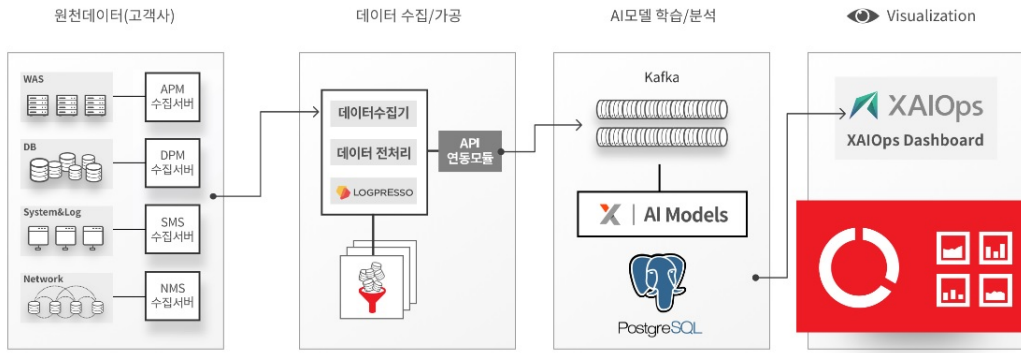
원천데이터(고객사)

WAS

APM
수집서버

DB

DPM
수집서버

System&Log

SMS
수집서버

Network

NMS
수집서버

데이터 수집/가공

데이터수집기

데이터 전처리

LOGPRESSO

API
연동모듈

AI모델 학습/분석

Kafka

AI Models

PostgreSQL

Visualization

XAIOps

XAIOps Dashboard